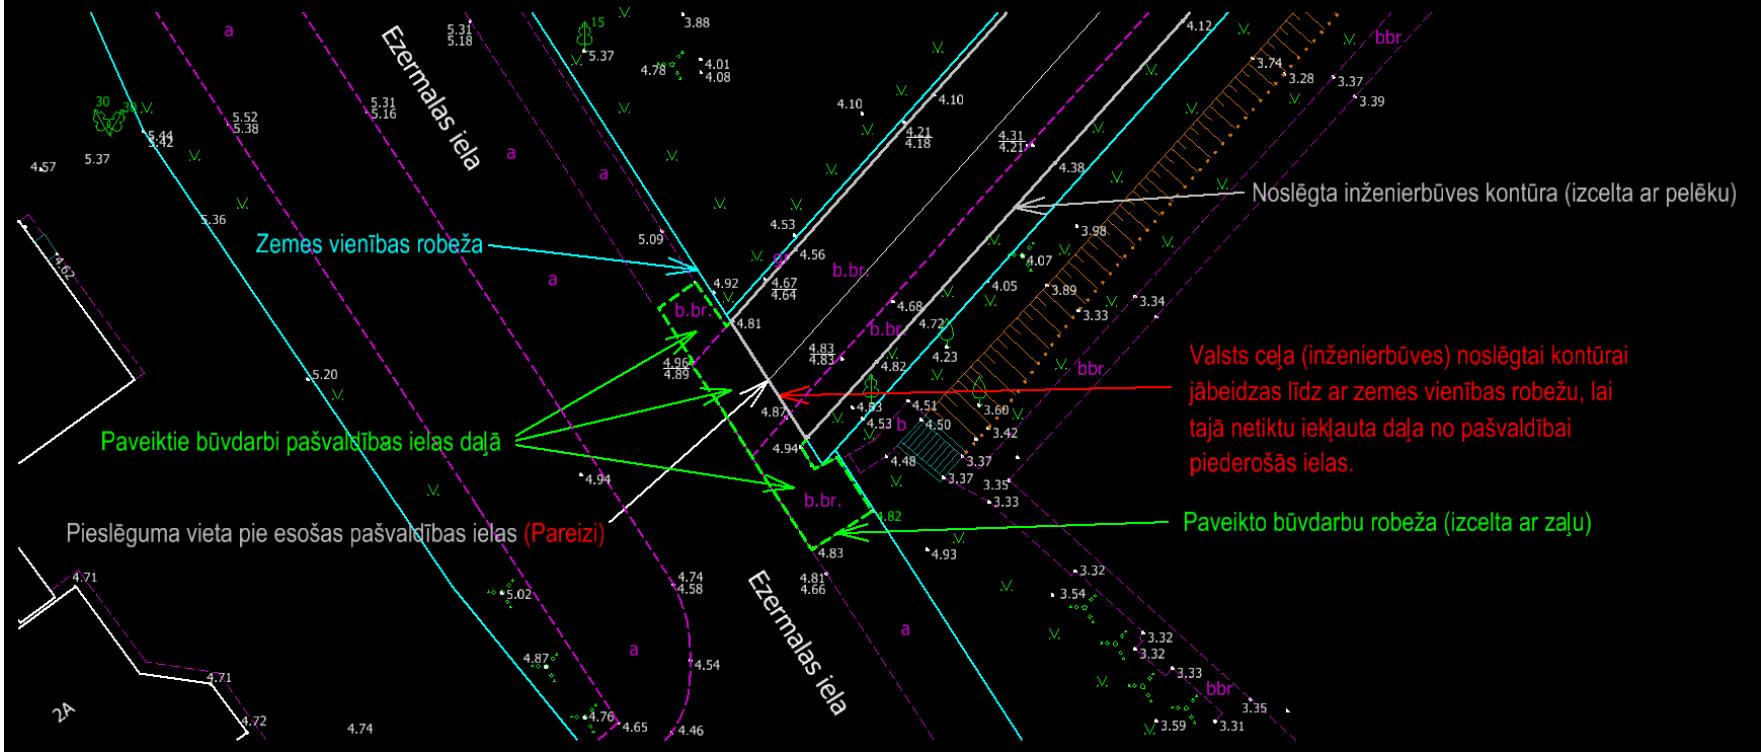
a
5.31
5.18
15
3.88
Ezermalas iela
5.37
4.78
4.01
4.08
4.12
3.74
bbr
3.28
3.37
3.39
30
30
5.52
5.38
5.31
5.16
5.44
5.42
4.57
5.37
a
a
4.10
4.10
4.21
4.18
4.31
4.21
4.38
Noslēgta inženierbūves kontūra (izcelta ar pelēku)
5.36
5.09
4.53
4.56
3.98
Zemes vienības robeža
b.br.
4.07
4.62
a
4.92
4.67
4.64
4.05
3.89
3.34
b.br.
4.81
4.68
4.72
3.33
b.br.
4.96
4.89
4.83
4.83
4.82
4.23
Valsts ceļa (inženierbūves) noslēgtai kontūrai jābeidzas līdz ar zemes vienības robežu, lai tajā netiktu iekļauta daļa no pašvaldībai piederošās ielas.
5.20
bbr
4.87
4.83
4.51
3.60
Paveiktie būvdarbi pašvaldības ielas daļā
4.53
b
4.50
3.42
4.94
4.48
3.37
4.94
3.37
3.35
b.br.
3.33
Pieslēguma vieta pie esošas pašvaldības ielas (Pareizi)
4.82
Paveikto būvdarbu robeža (izcelta ar zaļu)
4.83
4.93
4.71
4.74
4.58
Ezermalas iela
4.81
4.66
3.32
5.02
3.54
a
3.32
4.87
a
3.32
4.54
3.33
4.71
bbr
2A
4.76
3.35
4.72
4.74
4.65
4.46
3.59
3.31